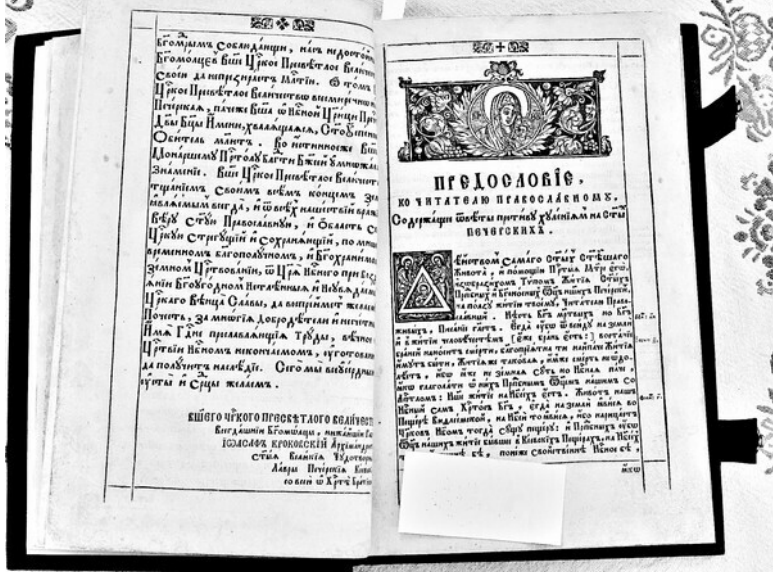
Бгомыслъ собланценїи, иаръ и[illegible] Бгомолцев Бшїи Црковь Пресвѣтлое Величество Своїи да пресыщаютъ матїи. Ѡ томъ Црковь Пресвѣтлое Величество вспомощемъ и Печерскаѧ, паче Бша ѡ неиномъ Црковь Пре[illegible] Двы Бцы именѝ, хвалѧщаѧ, стоѧ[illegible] Обитель маитѣ. Ко пѣтименски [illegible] Домаршимъ Пртолъ Кагти Бжѣи Вмножа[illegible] Знамени. Бши Црковь Пресвѣтлое Величест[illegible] тельницѣ своимъ всѣмъ концемъ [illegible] вселенныѧ всегда, и ѡ всѣхъ нашихъ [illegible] Всѣ Стыѧ Православныѧ, и Обладе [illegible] Цркви Стрегущїи и Сохраняещїи, по много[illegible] временномъ благополучномъ, и Бгоугодномъ Земномъ Црствованїи, ѡ Црѧ Небнаго при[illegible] анїи Бгоугодномъ Нетлѣнныѧ, и Небесныѧ Црскаго Вѣнца Славы, да восприимѣтъ желаемо Почиѧть, за многїѧ Добродѣтели и мнѣгїѧ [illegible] Имѧ Гдне прелабающїѧ Труды, в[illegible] Црствїи Небномъ никончаемомъ, ѹгоготовано да получите на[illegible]. Сего мы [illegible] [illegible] и Срцы желаемъ.

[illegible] Црского Пресвѣтлого Величества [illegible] Бгодашнїи Бгомольцы, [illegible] ІѠАСАФЪ КРОКОВСКЇИ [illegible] Стыѧ Великїѧ Чудотворныѧ Лавры Печерскїѧ Кїев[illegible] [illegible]

ПРЕДОСЛОВЇЕ,
КО ЧИТАТЕЛЮ ПРАВОСЛАВНОМУ.
Содержащее ѡбщїѧ похвалы Стыхъ Печерскихъ.

Во Естествомъ самаго Стаго Стѣйшаго Живота, и помощїю Пртыѧ Мтре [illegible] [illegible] Типомъ Житїѧ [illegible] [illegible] и Бгоносныѧ Ѡцы нашихъ Печерскихъ, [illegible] житїи твоемъ, Читателю Православный. Идѣже Бгъ мертвыхъ но Бгъ живыхъ, Писанїе гл҃етъ. Видѣ убо ѡ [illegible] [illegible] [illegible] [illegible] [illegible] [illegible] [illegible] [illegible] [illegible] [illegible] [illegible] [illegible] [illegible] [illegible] Печерскихъ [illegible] Бгъ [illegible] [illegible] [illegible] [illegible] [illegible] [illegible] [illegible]

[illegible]